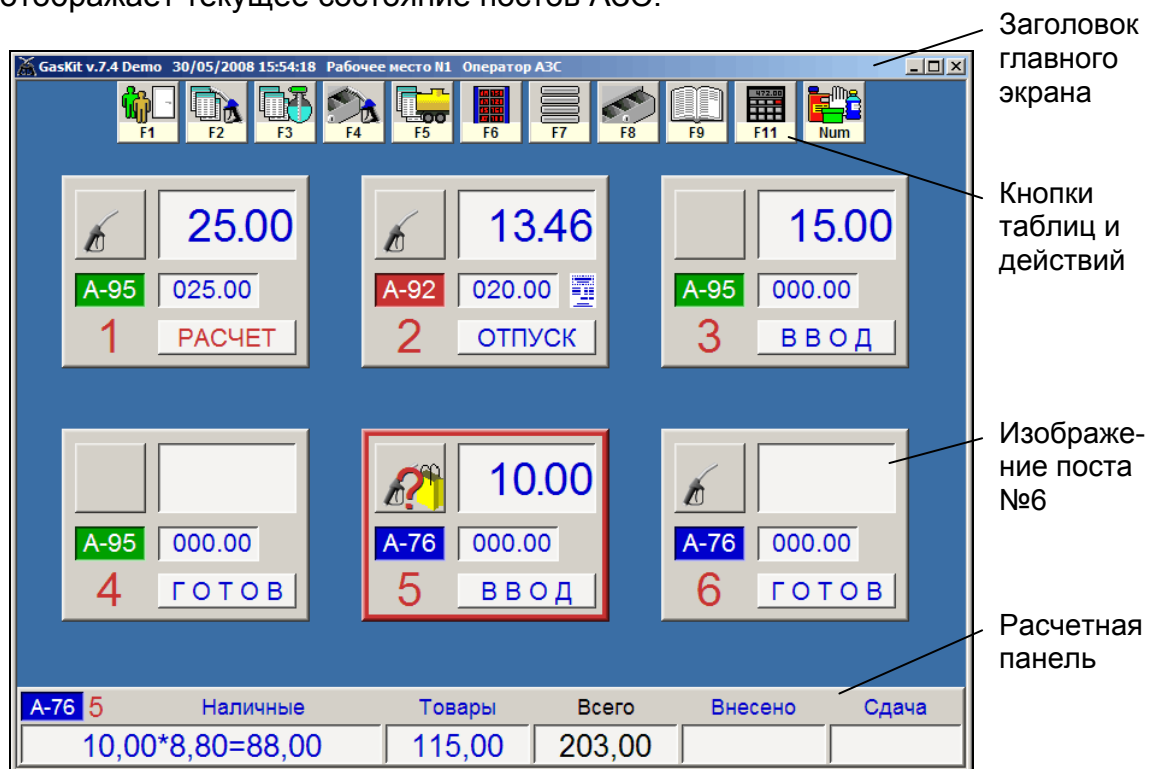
отображает текущее состояние постов АЗС.

GasKit v.7.4 Demo 30/05/2008 15:54:18 Рабочее место N1 Оператор АЗС

Заголовок главного экрана

F1 F2 F3 F4 F5 F6 F7 F8 F9 F11 Num

Кнопки таблиц и действий

25.00
A-95 025.00
1 РАСЧЕТ

13.46
A-92 020.00
2 ОТПУСК

15.00
A-95 000.00
3 ВВОД

A-95 000.00
4 ГОТОВ

10.00
A-76 000.00
5 ВВОД

A-76 000.00
6 ГОТОВ

Изображение поста №6

Расчетная панель

A-76 5 Наличные Товары Всего Внесено Сдача
10,00*8,80=88,00 115,00 203,00